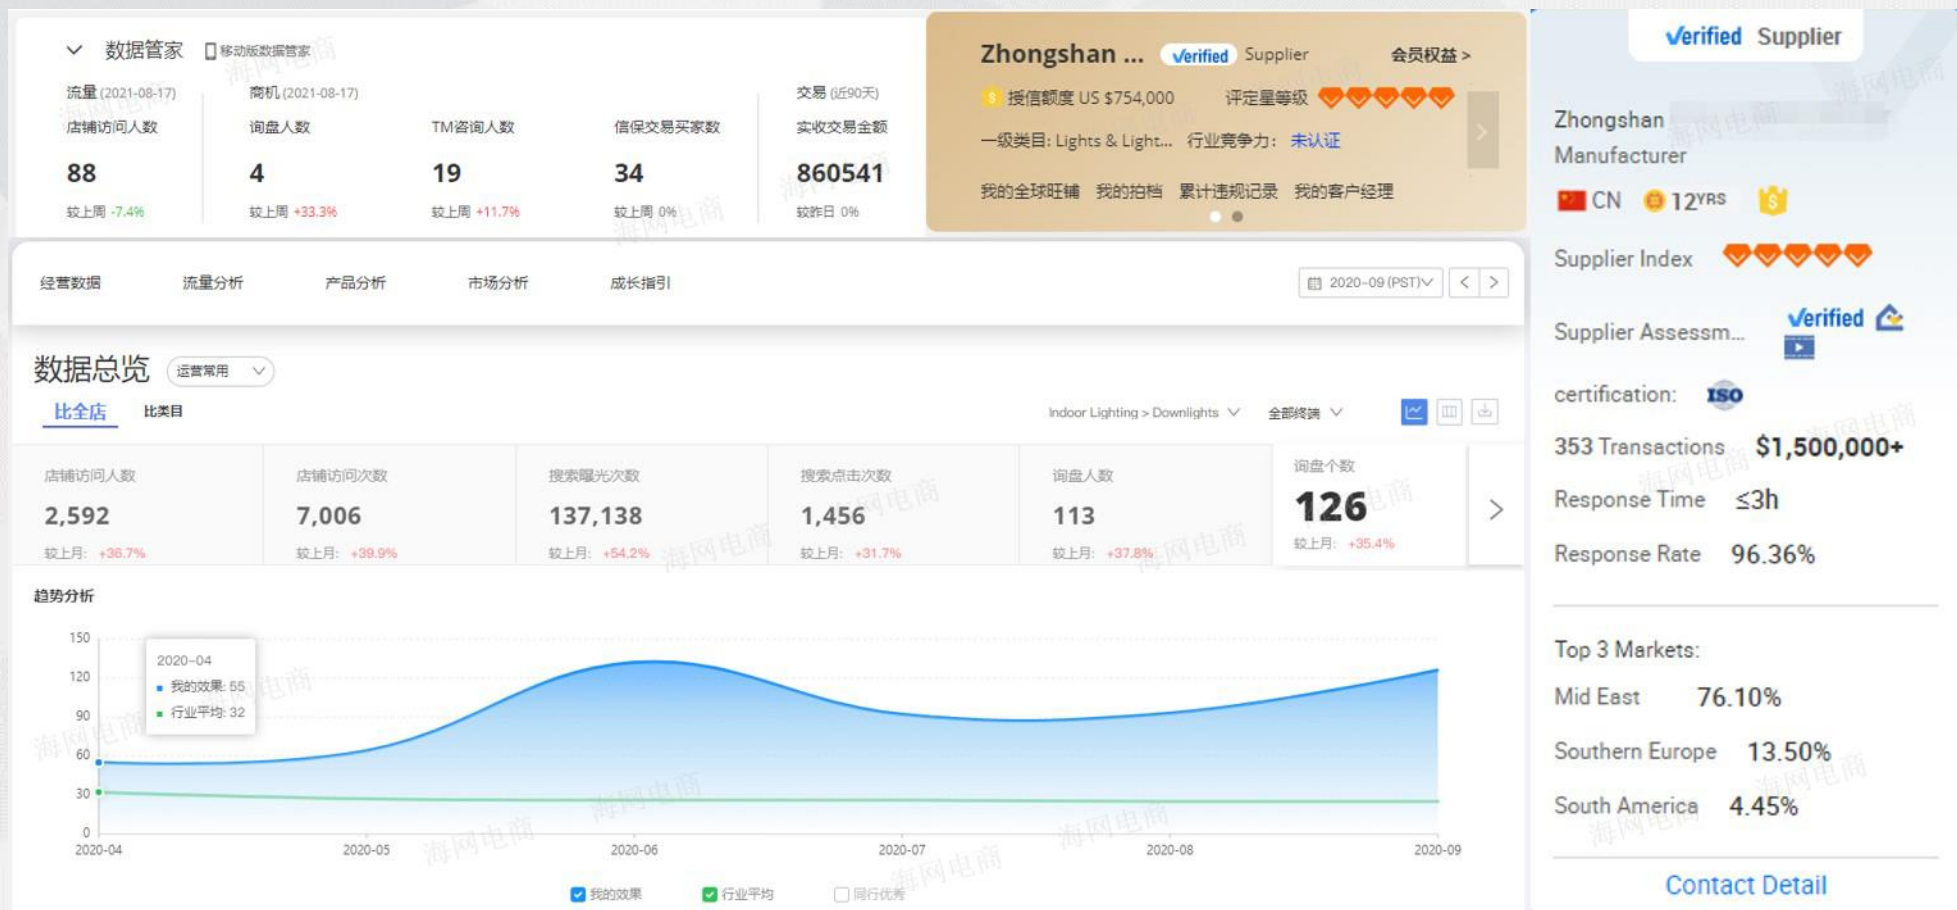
数据管家 移动版数据管家

流量 (2021-08-17)
店铺访问人数
88
较上周 -7.4%

商机 (2021-08-17)
询盘人数
4
较上周 +33.3%

TM咨询人数
19
较上周 +11.7%

信保交易买家数
34
较上周 0%

交易 (近90天)
实收交易金额
860541
较昨日 0%

Zhongshan ... Verified Supplier 会员权益 >
授信额度 US $754,000 评定星等级
一级类目: Lights & Light... 行业竞争力: 未认证
我的全球旺铺 我的拍档 累计违规记录 我的客户经理

经营数据 流量分析 产品分析 市场分析 成长指引 2020-09 (PST)

数据总览 运营常用
比全店 比类目
Indoor Lighting > Downlights 全部终端

| 店铺访问人数 | 店铺访问次数 | 搜索曝光次数 | 搜索点击次数 | 询盘人数 | 询盘个数 |
|---|---|---|---|---|---|
| 2,592 | 7,006 | 137,138 | 1,456 | 113 | 126 |
| 较上月: +36.7% | 较上月: +39.9% | 较上月: +54.2% | 较上月: +31.7% | 较上月: +37.8% | 较上月: +35.4% |

趋势分析
150
120
90
60
30
0
2020-04
我的效果: 55
行业平均: 32
2020-04 2020-05 2020-06 2020-07 2020-08 2020-09
我的效果 行业平均 同行优秀

海网电商

Verified Supplier
Zhongshan
Manufacturer
CN 12YRS
Supplier Index
Supplier Assessm... Verified
certification: ISO
353 Transactions $1,500,000+
Response Time ≤3h
Response Rate 96.36%
Top 3 Markets:
Mid East 76.10%
Southern Europe 13.50%
South America 4.45%
Contact Detail